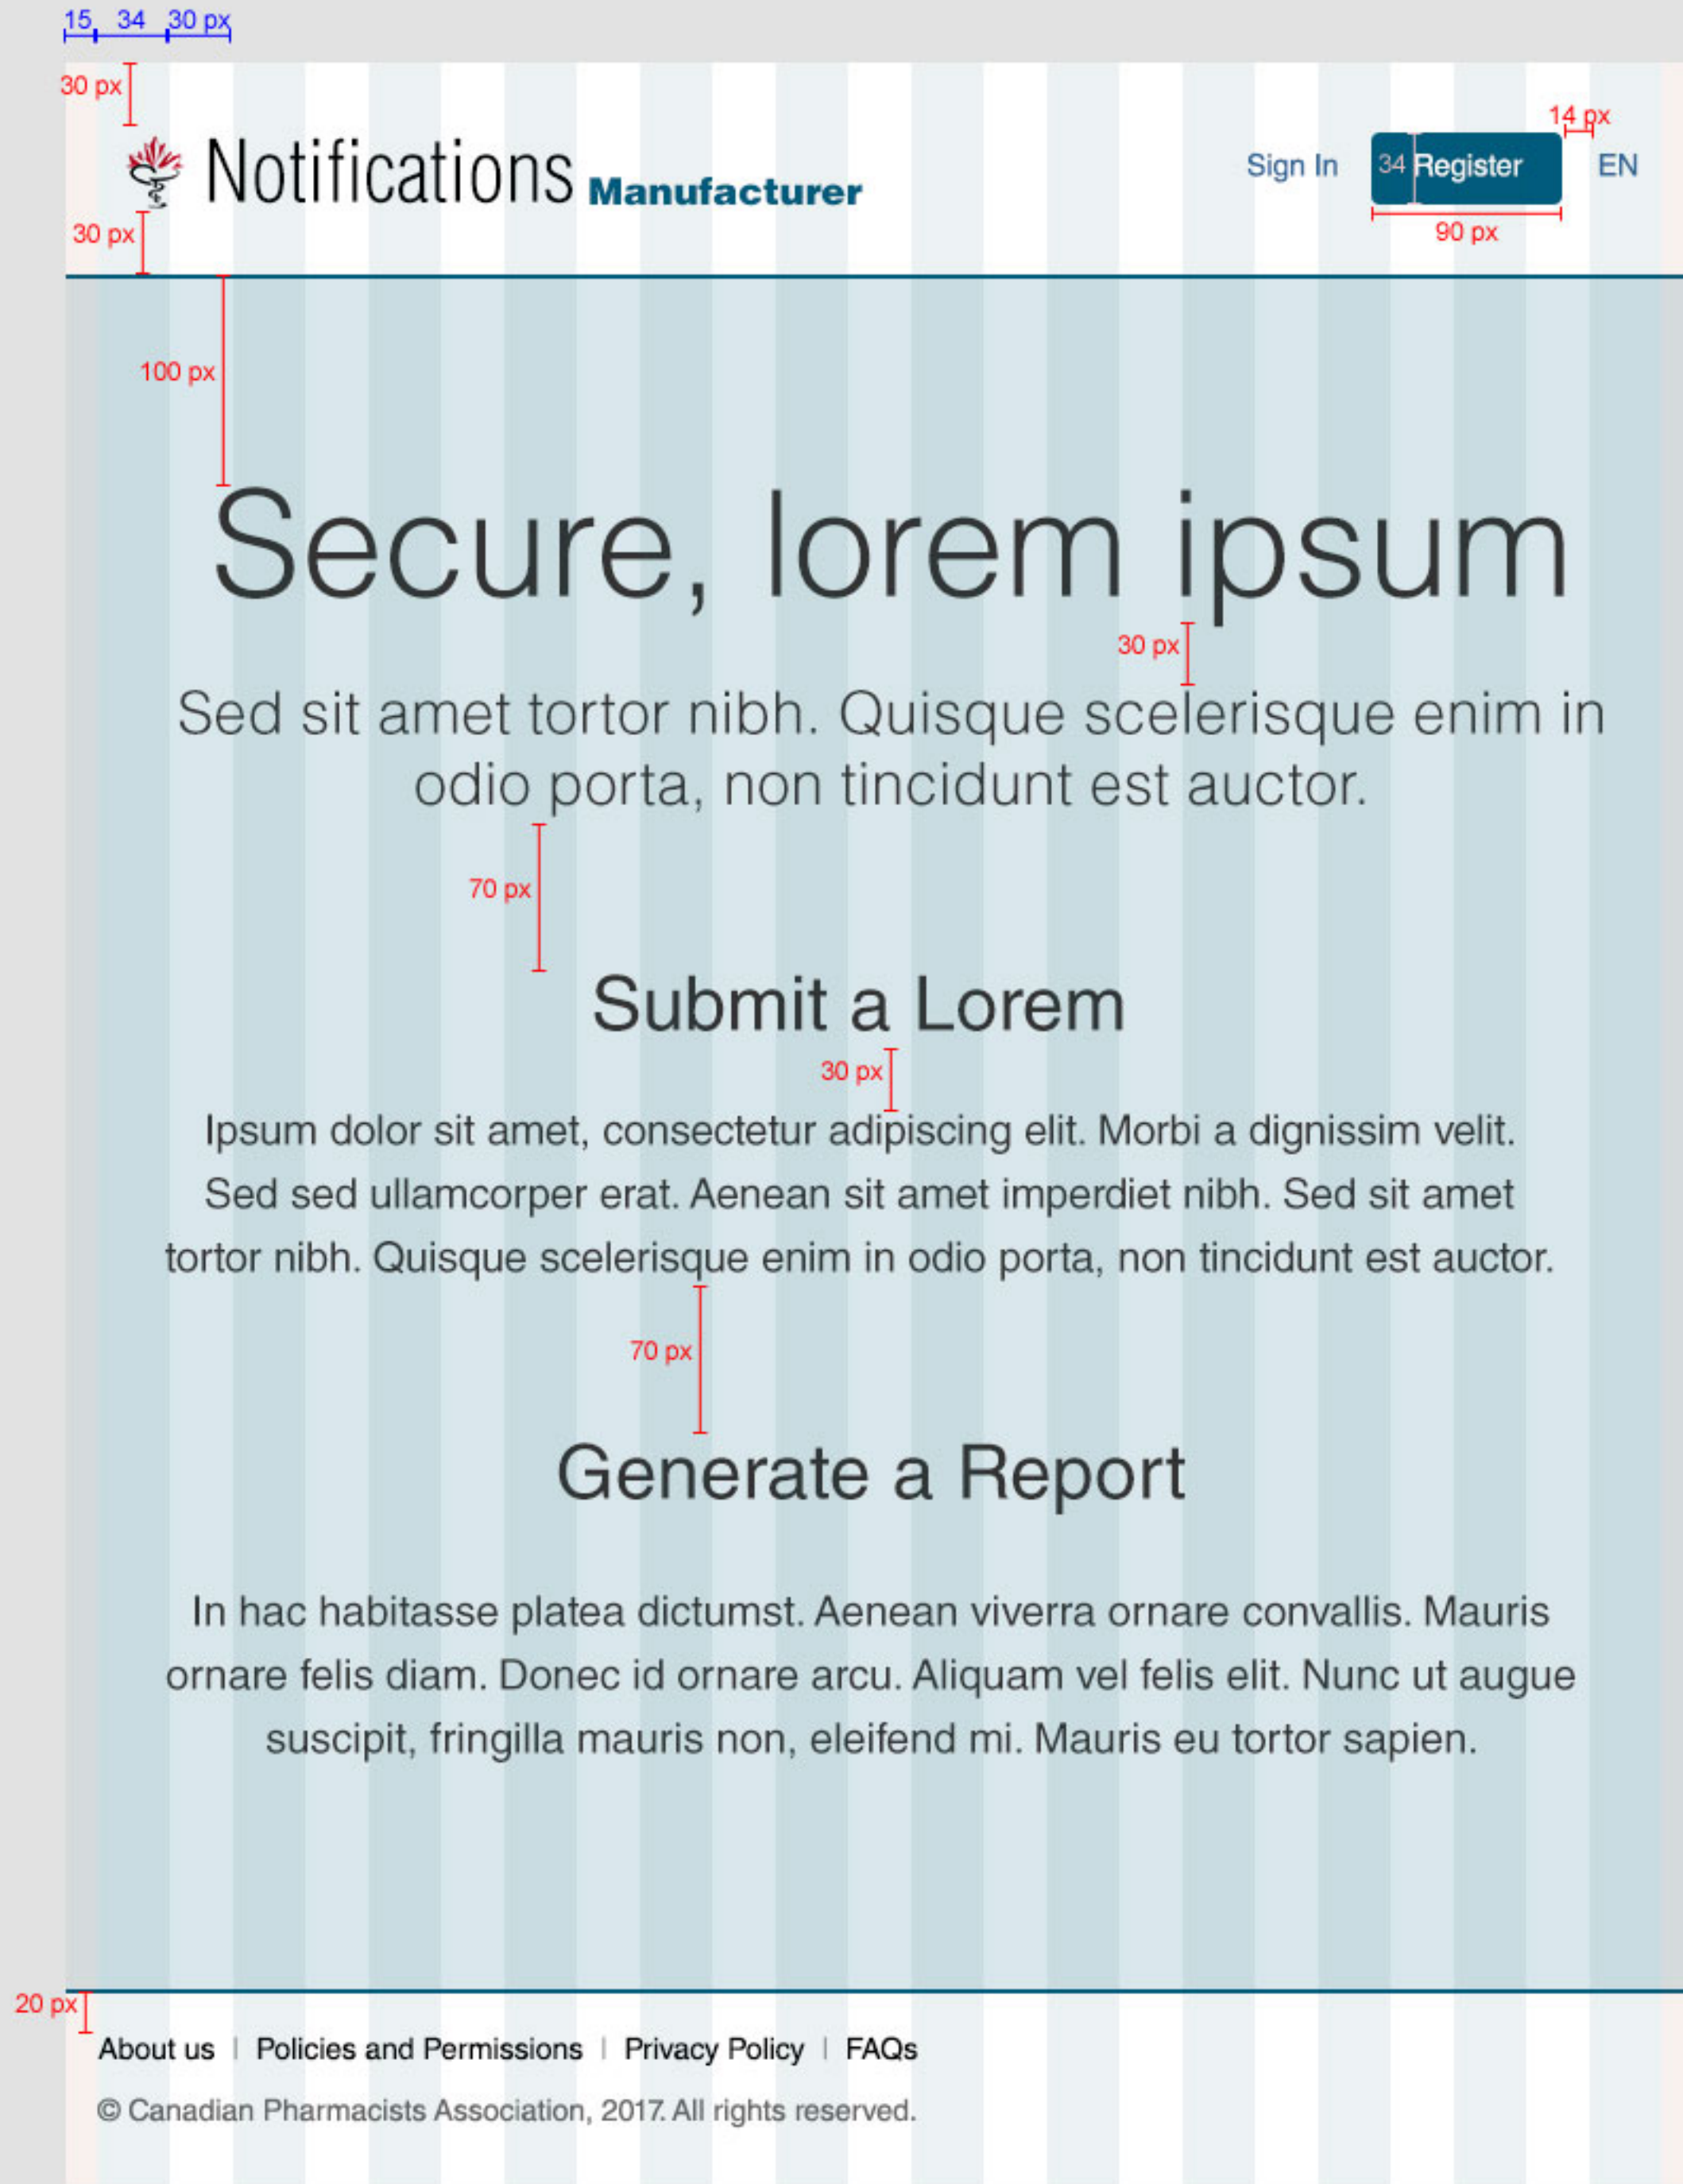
15 34 30 px

30 px

Notifications Manufacturer

30 px

Sign In 34 Register EN

14 px

90 px

100 px

Secure, lorem ipsum

30 px

Sed sit amet tortor nibh. Quisque scelerisque enim in odio porta, non tincidunt est auctor.

70 px

Submit a Lorem

30 px

Ipsum dolor sit amet, consectetur adipiscing elit. Morbi a dignissim velit. Sed sed ullamcorper erat. Aenean sit amet imperdiet nibh. Sed sit amet tortor nibh. Quisque scelerisque enim in odio porta, non tincidunt est auctor.

70 px

Generate a Report

In hac habitasse platea dictumst. Aenean viverra ornare convallis. Mauris ornare felis diam. Donec id ornare arcu. Aliquam vel felis elit. Nunc ut augue suscipit, fringilla mauris non, eleifend mi. Mauris eu tortor sapien.

20 px

About us | Policies and Permissions | Privacy Policy | FAQs

© Canadian Pharmacists Association, 2017. All rights reserved.